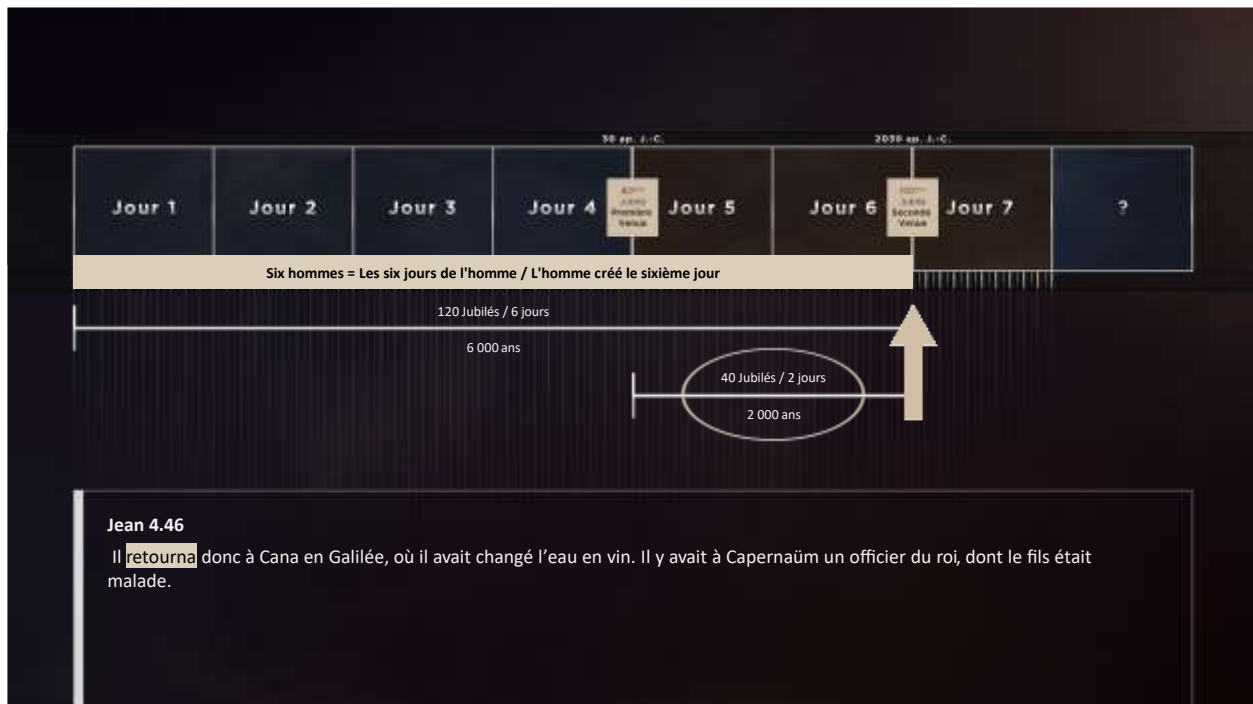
30 ap. J.-C.

2030 ap. J.-C.

Jour 1

Jour 2

Jour 3

Jour 4

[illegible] Première Venue

Jour 5

Jour 6

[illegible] Seconde Venue

Jour 7

?

Six hommes = Les six jours de l'homme / L'homme créé le sixième jour

120 Jubilés / 6 jours

6 000 ans

40 Jubilés / 2 jours

2 000 ans

Jean 4.46

Il retourna donc à Cana en Galilée, où il avait changé l'eau en vin. Il y avait à Capernaüm un officier du roi, dont le fils était malade.